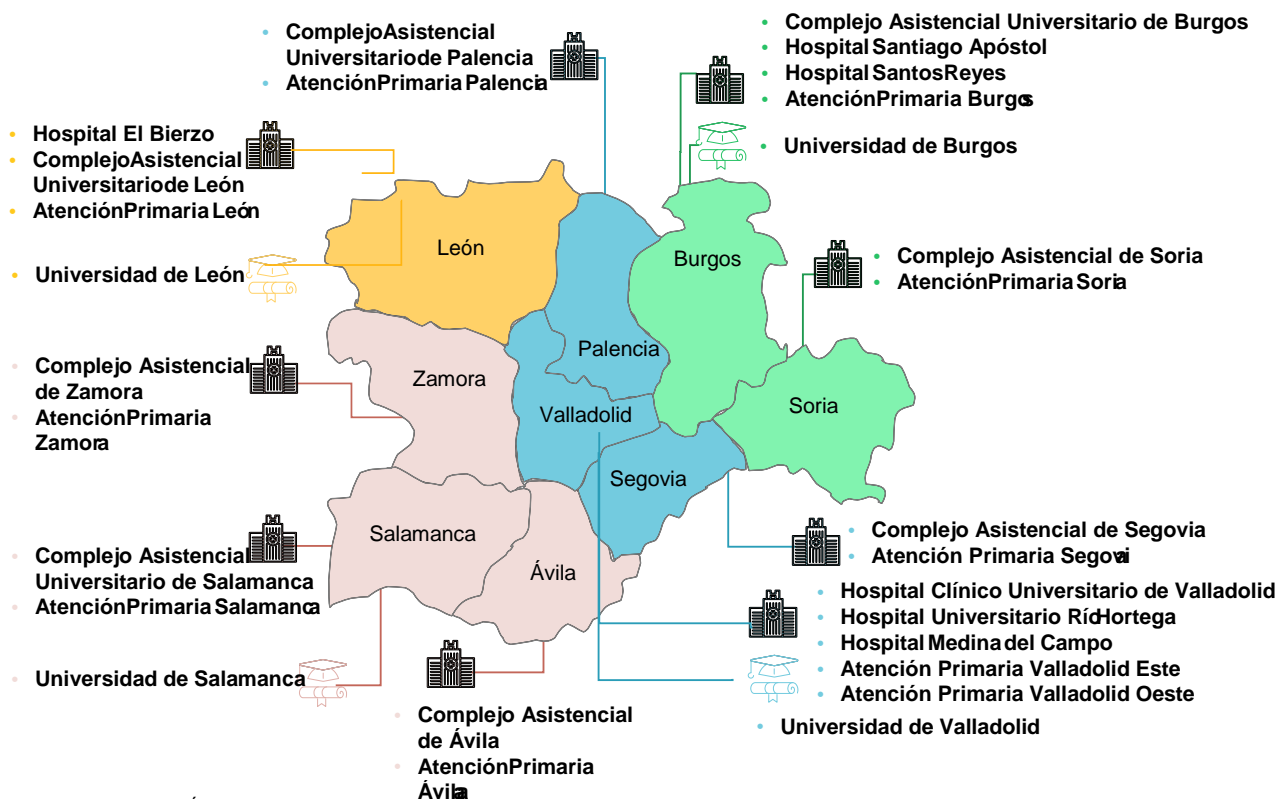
• ComplejoAsistencial Universitariode Palencia
• AtenciónPrimaria Palencia

• Complejo Asistencial Universitario de Burgos
• Hospital Santiago Apóstol
• Hospital SantosReyes
• AtenciónPrimaria Burgos

• Universidad de Burgos

• Hospital El Bierzo
• ComplejoAsistencial Universitariode León
• AtenciónPrimaria León

• Universidad de León

León

Burgos

• Complejo Asistencial de Soria
• AtenciónPrimaria Soria

Palencia

Zamora

Soria

Valladolid

• Complejo Asistencial de Zamora
• AtenciónPrimaria Zamora

Segovia

Salamanca

Ávila

• Complejo Asistencial Universitario de Salamanca
• AtenciónPrimaria Salamanca

• Universidad de Salamanca

• Complejo Asistencial de Segovia
• Atención Primaria Segovia

• Hospital Clínico Universitario de Valladolid
• Hospital Universitario RíoHortega
• Hospital Medina del Campo
• Atención Primaria Valladolid Este
• Atención Primaria Valladolid Oeste

• Universidad de Valladolid

• Complejo Asistencial de Ávila
• AtenciónPrimaria Ávila